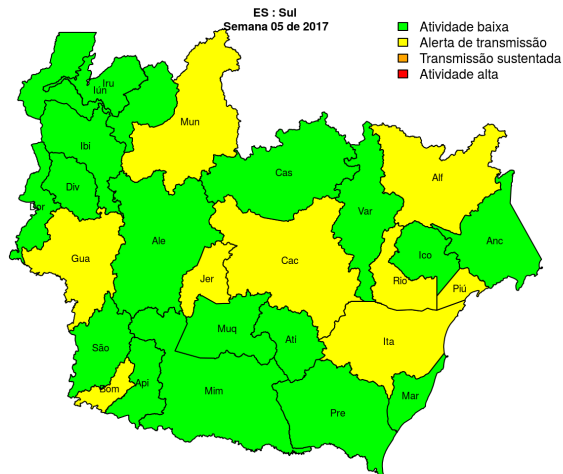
ES : Sul
Semana 05 de 2017

Atividade baixa
Alerta de transmissão
Transmissão sustentada
Atividade alta

Iru
Iun
Mun
Ibi
Cas
Alf
Div
Dor
Var
Ale
Anc
Gua
Ico
Cac
Jer
Rio
Piú
Muq
Atí
Ita
São
Bom
Api
Mim
Mar
Pre